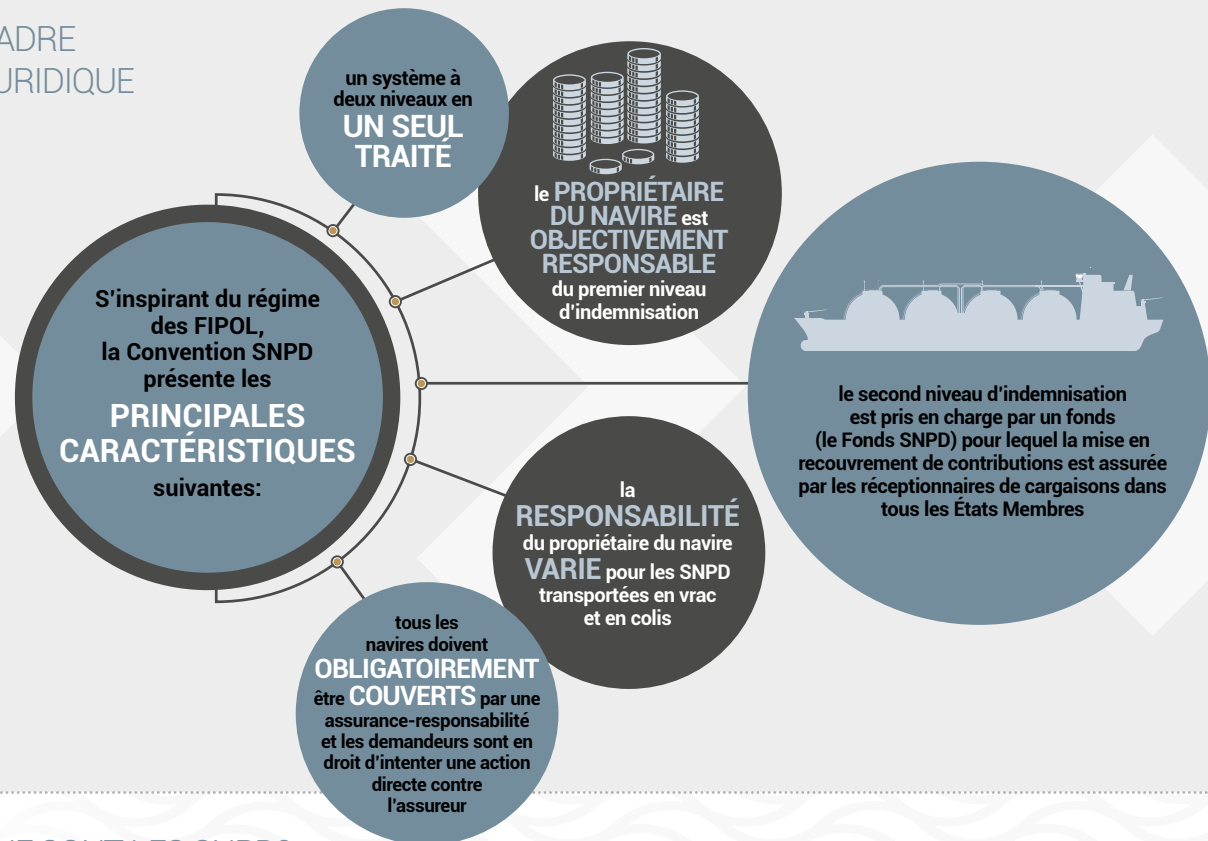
ADRE
URIDIQUE

un système à deux niveaux en UN SEUL TRAITÉ

le PROPRIÉTAIRE DU NAVIRE est OBJECTIVEMENT RESPONSABLE du premier niveau d'indemnisation

S'inspirant du régime des FIPOL, la Convention SNPD présente les PRINCIPALES CARACTÉRISTIQUES suivantes:

le second niveau d'indemnisation est pris en charge par un fonds (le Fonds SNPD) pour lequel la mise en recouvrement de contributions est assurée par les réceptionnaires de cargaisons dans tous les États Membres

la RESPONSABILITÉ du propriétaire du navire VARIE pour les SNPD transportées en vrac et en colis

tous les navires doivent OBLIGATOIREMENT être COUVERTS par une assurance-responsabilité et les demandeurs sont en droit d'intenter une action directe contre l'assureur

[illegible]